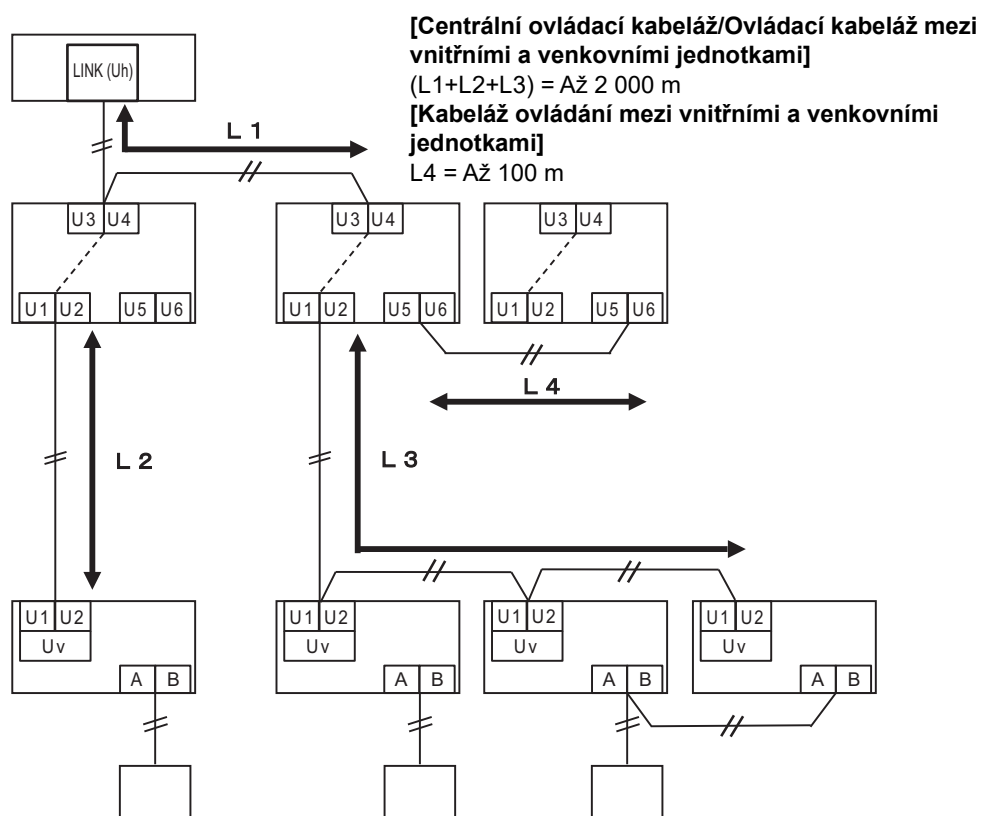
**[Centrální ovládací kabeláž/Ovládací kabeláž mezi vnitřními a venkovními jednotkami]**
(L1+L2+L3) = Až 2 000 m
**[Kabeláž ovládání mezi vnitřními a venkovními jednotkami]**
L4 = Až 100 m

LINK (Uh)

L 1

U3 U4
U1 U2 U5 U6

U3 U4
U1 U2 U5 U6

U3 U4
U1 U2 U5 U6

L 4

L 2

L 3

U1 U2
Uv
A B

U1 U2
Uv
A B

U1 U2
Uv
A B

U1 U2
Uv
A B